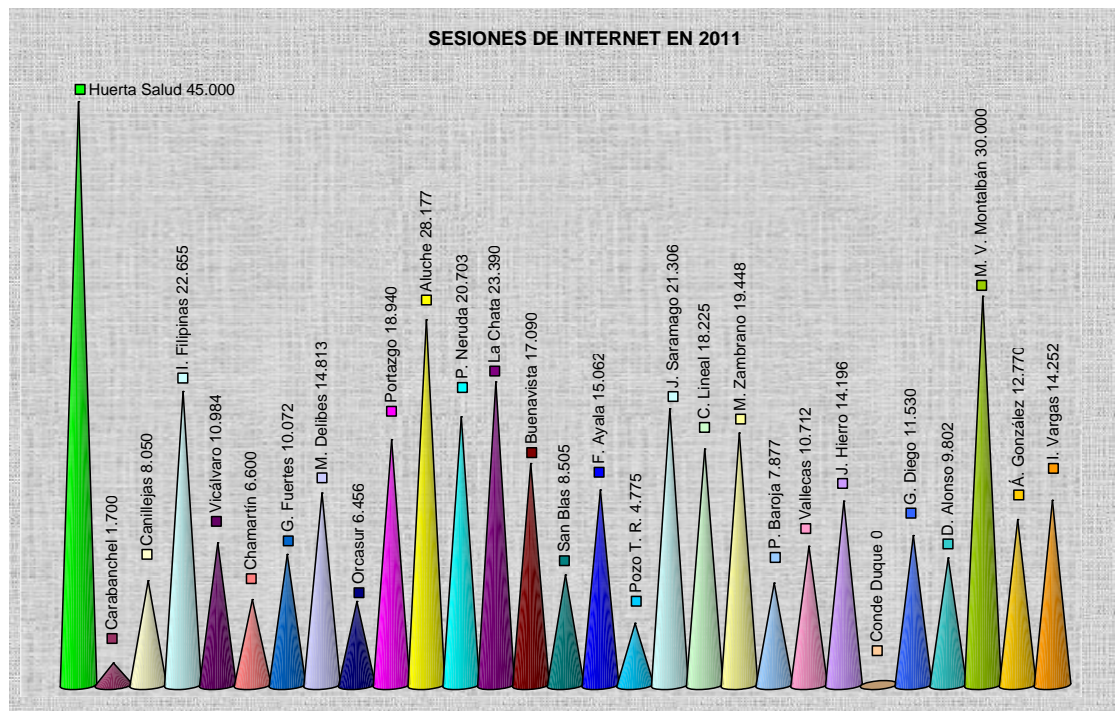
SESIONES DE INTERNET EN 2011

Huerta Salud 45.000

Carabanchel 1.700

Canillejas 8.050

I. Filipinas 22.655

Vicálvaro 10.984

Chamartín 6.600

G. Fuertes 10.072

M. Delibes 14.813

Orcasur 6.456

Portazgo 18.940

Aluche 28.177

P. Neruda 20.703

La Chata 23.390

Buenavista 17.090

San Blas 8.505

F. Ayala 15.062

Pozo T. R. 4.775

J. Saramago 21.306

C. Lineal 18.225

M. Zambrano 19.448

P. Baroja 7.877

Vallecas 10.712

J. Hierro 14.196

Conde Duque 0

G. Diego 11.530

D. Alonso 9.802

M. V. Montalbán 30.000

Á. González 12.770

I. Vargas 14.252